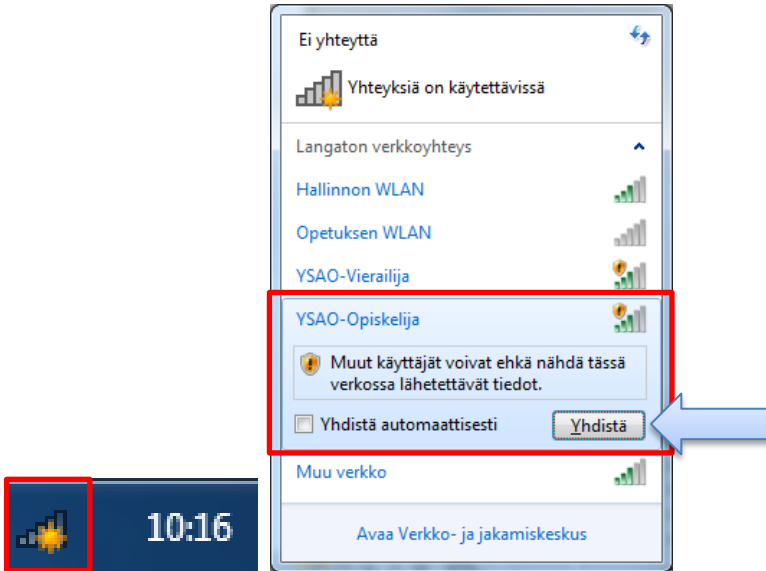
Ei yhteyttä

Yhteyksiä on käytettävissä

Langaton verkkoyhteys

Hallinnon WLAN

Opetuksen WLAN

YSAO-Vierailija

YSAO-Opiskelija

Muut käyttäjät voivat ehkä nähdä tässä verkossa lähetettävät tiedot.

Yhdistä automaattisesti

Yhdistä

Muu verkko

Avaa Verkko- ja jakamiskeskus

10:16